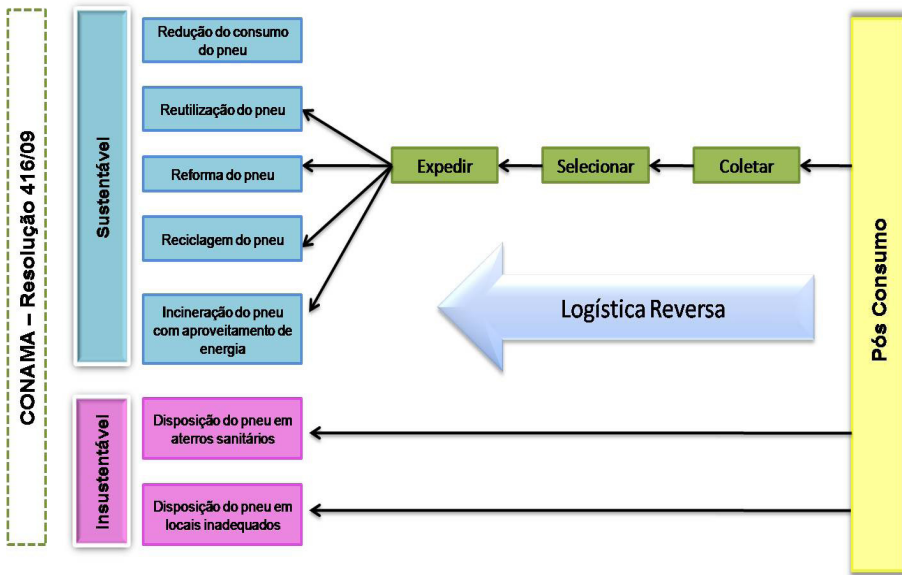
CONAMA – Resolução 416/09

Sustentável

Redução do consumo do pneu

Reutilização do pneu

Reforma do pneu

Reciclagem do pneu

Incineração do pneu com aproveitamento de energia

Expedir

Selecionar

Coletar

Logística Reversa

Insustentável

Disposição do pneu em aterros sanitários

Disposição do pneu em locais inadequados

Pós Consumo